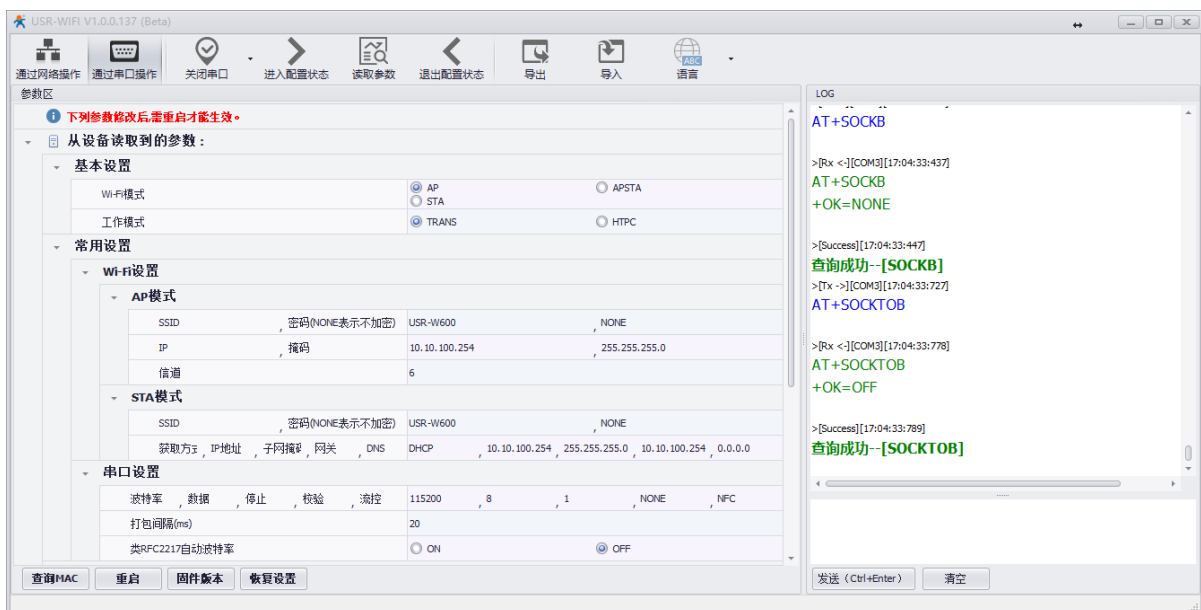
USR-WIFI V1.0.0.137 (Beta)

通过网络操作 通过串口操作 关闭串口 进入配置状态 读取参数 退出配置状态 导出 导入 语言

参数区

下列参数修改后,需重启才能生效。

从设备读取到的参数:

基本设置

| Wi-Fi模式 | AP | APSTA |
|---|---|---|
| | STA | |
| 工作模式 | TRANS | HTPC |

常用设置

Wi-Fi设置

AP模式

| SSID ,密码(NONE表示不加密) | USR-W600 | NONE |
|---|---|---|
| IP ,掩码 | 10.10.100.254 | 255.255.255.0 |
| 信道 | 6 | |

STA模式

| SSID ,密码(NONE表示不加密) | USR-W600 | NONE |
|---|---|---|
| 获取方式,IP地址 ,子网掩码,网关 ,DNS | DHCP , 10.10.100.254 , 255.255.255.0 , 10.10.100.254 , 0.0.0.0 | |

串口设置

| 波特率 ,数据 ,停止 ,校验 ,流控 | 115200 , 8 , 1 , NONE , NFC |
|---|---|
| 打包间隔(ms) | 20 |
| 类RFC2217自动波特率 | ON OFF |

查询MAC 重启 固件版本 恢复设置

LOG

AT+SOCKB

>[Rx <-][COM3][17:04:33:437]
AT+SOCKB
+OK=NONE

>[Success][17:04:33:447]
查询成功--[SOCKB]
>[Tx ->][COM3][17:04:33:727]
AT+SOCKTOB

>[Rx <-][COM3][17:04:33:778]
AT+SOCKTOB
+OK=OFF

>[Success][17:04:33:789]
查询成功--[SOCKTOB]

发送 (Ctrl+Enter) 清空